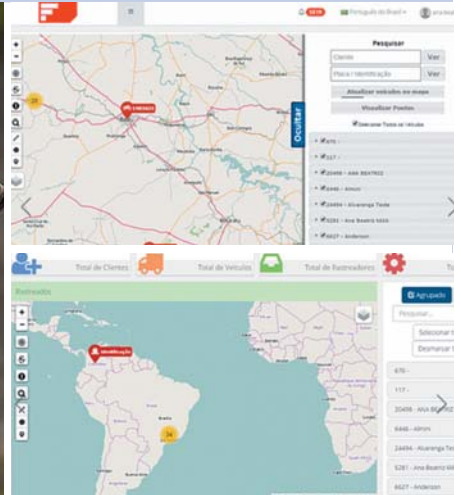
Português do Brasil

Pesquisar

Cliente

Ver

Placa / Identificação

Ver

Atualizar veículos no mapa

Visualizar Pontos

Selecionar Todos os Veículos

Ocultar

670 -

117 -

20498 - ANA BEATRIZ

8446 - Almiri

24494 - Alvarenga Teste

5281 - Ana Beatriz Idilé

6627 - Anderson

Total de Clientes

Total de Veículos

Total de Rastreadores

Rastreador

Agrupado

Pesquisar...

Selecionar

Desmarcar

670 -

117 -

20498 - ANA BEATRIZ

8446 - Almiri

24494 - Alvarenga Te

5281 - Ana Beatriz Ide

6627 - Anderson

24